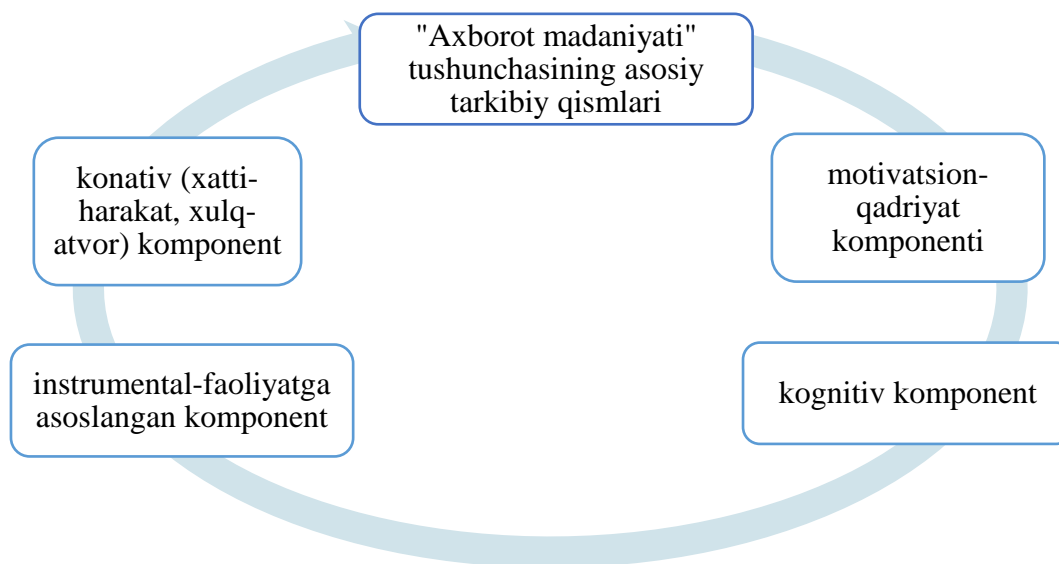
"Axborot madaniyati" tushunchasining asosiy tarkibiy qismlari

motivatsion-qadriyat komponenti

kognitiv komponent

instrumental-faoliyatga asoslangan komponent

konativ (xatti-harakat, xulq-atvor) komponent